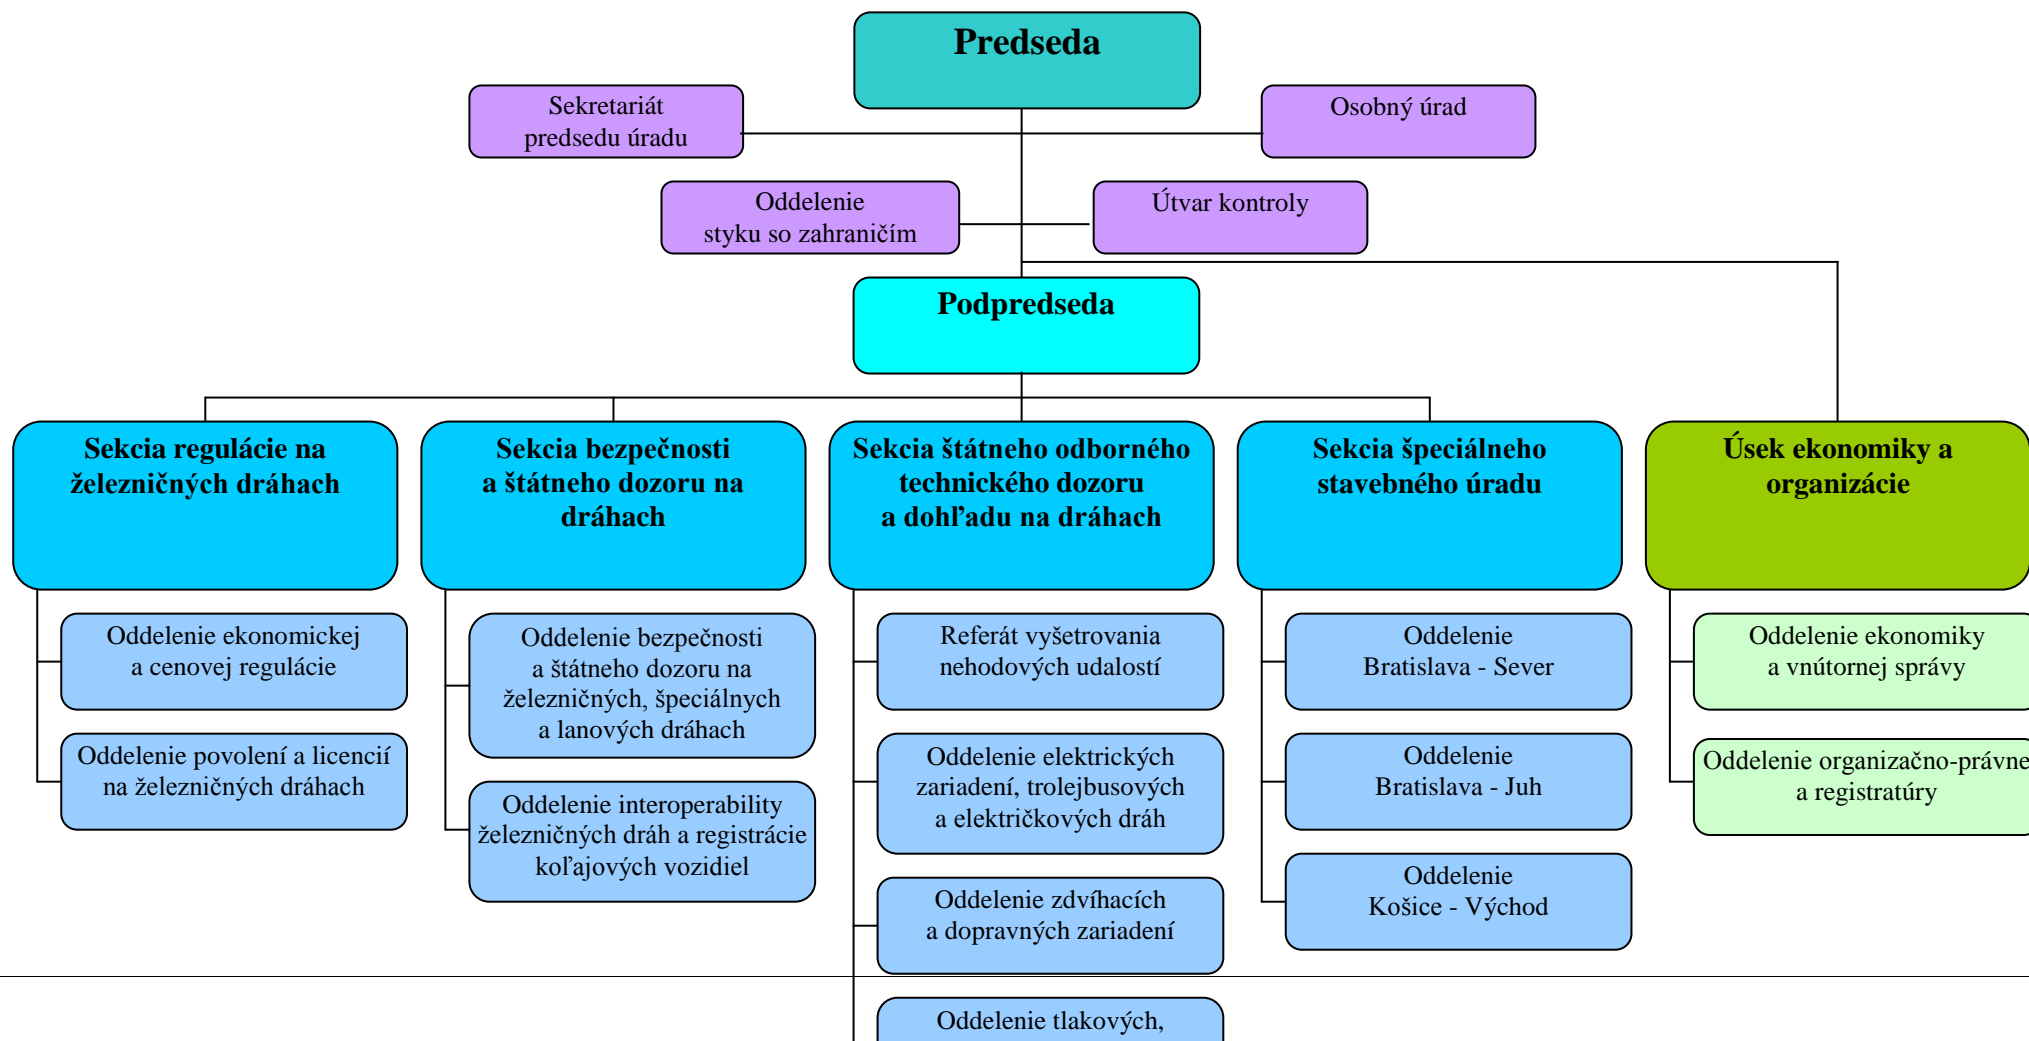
Predseda

Sekretariát predsedu úradu

Osobný úrad

Oddelenie styku so zahraničím

Útvar kontroly

Podpredseda

Sekcia regulácie na železničných dráhach

Sekcia bezpečnosti a štátneho dozoru na dráhach

Sekcia štátneho odborného technického dozoru a dohľadu na dráhach

Sekcia špeciálneho stavebného úradu

Úsek ekonomiky a organizácie

Oddelenie ekonomickej a cenovej regulácie

Oddelenie povolení a licencií na železničných dráhach

Oddelenie bezpečnosti a štátneho dozoru na železničných, špeciálnych a lanových dráhach

Oddelenie interoperability železničných dráh a registrácie koľajových vozidiel

Referát vyšetrovania nehodových udalostí

Oddelenie elektrických zariadení, trolejbusových a električkových dráh

Oddelenie zdvíhacích a dopravných zariadení

Oddelenie tlakových,

Oddelenie Bratislava - Sever

Oddelenie Bratislava - Juh

Oddelenie Košice - Východ

Oddelenie ekonomiky a vnútornej správy

Oddelenie organizačno-právne a registratúry